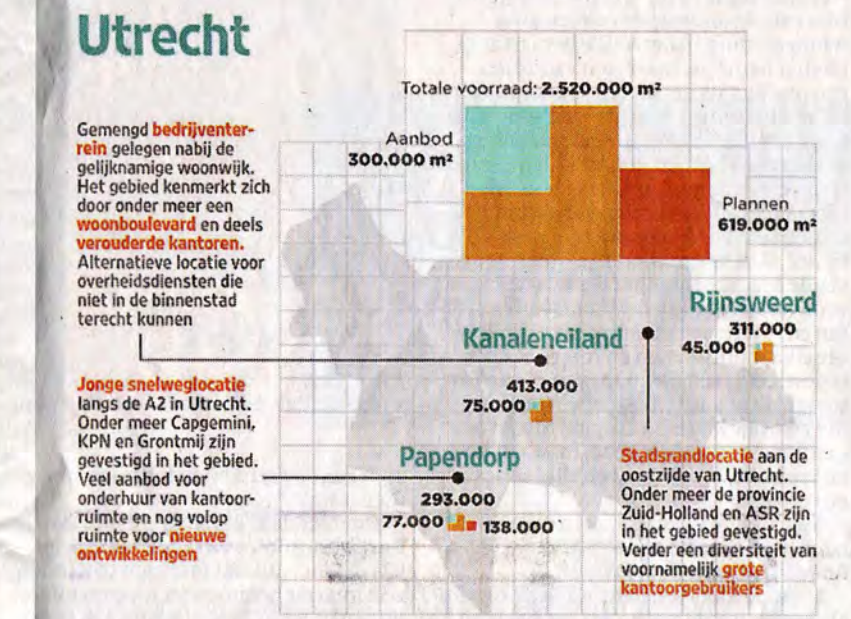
Utrecht

Totale voorraad: 2.520.000 m²

Aanbod
300.000 m²

Plannen
619.000 m²

Gemengd bedrijventerrein gelegen nabij de gelijknamige woonwijk. Het gebied kenmerkt zich door onder meer een woonboulevard en deels verouderde kantoren. Alternatieve locatie voor overheidsdiensten die niet in de binnenstad terecht kunnen

Rijnsweerd
311.000
45.000

Kanaleneiland
413.000
75.000

Jonge snelweglocatie langs de A2 in Utrecht. Onder meer Capgemini, KPN en Grontmij zijn gevestigd in het gebied. Veel aanbod voor onderhuur van kantoorruimte en nog volop ruimte voor nieuwe ontwikkelingen

Papendorp
293.000
77.000 138.000

Stadsrandlocatie aan de oostzijde van Utrecht. Onder meer de provincie Zuid-Holland en ASR zijn in het gebied gevestigd. Verder een diversiteit van voornamelijk grote kantoorgebruikers